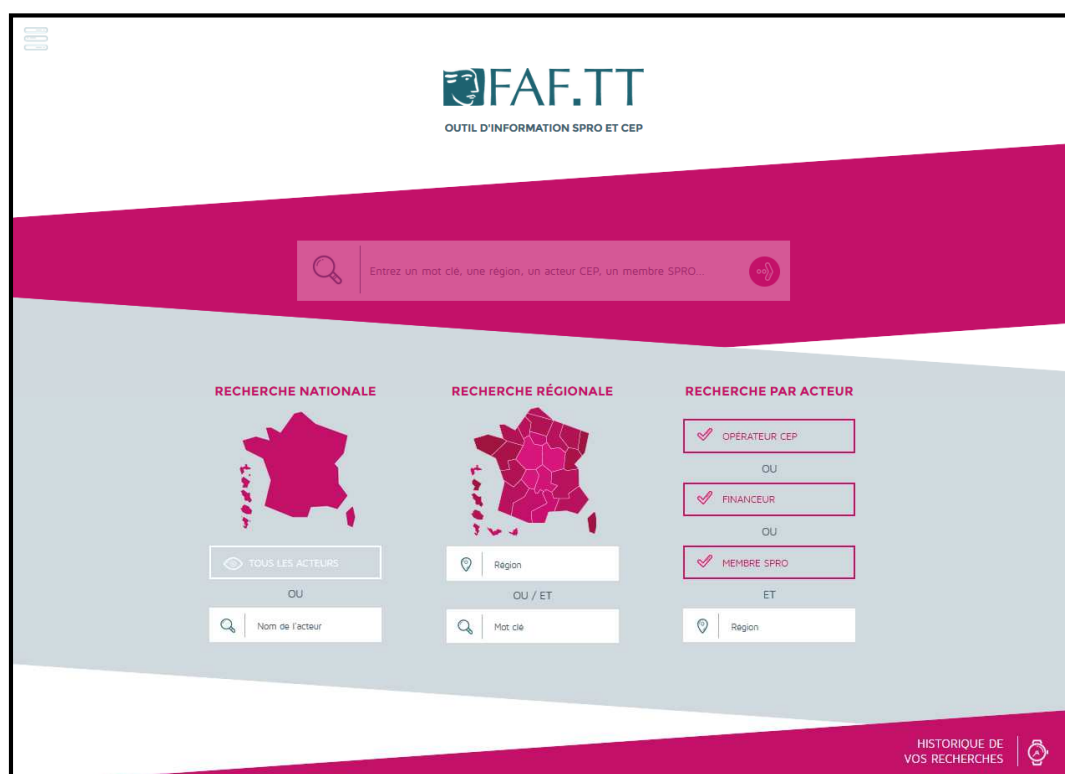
FAF.TT

OUTIL D'INFORMATION SPRO ET CEP

Entrez un mot clé, une région, un acteur CEP, un membre SPRO...

RECHERCHE NATIONALE

TOUS LES ACTEURS

OU

Nom de l'acteur

RECHERCHE RÉGIONALE

Région

OU / ET

Mot clé

RECHERCHE PAR ACTEUR

OPÉRATEUR CEP

OU

FINANCEUR

OU

MEMBRE SPRO

ET

Région

HISTORIQUE DE VOS RECHERCHES